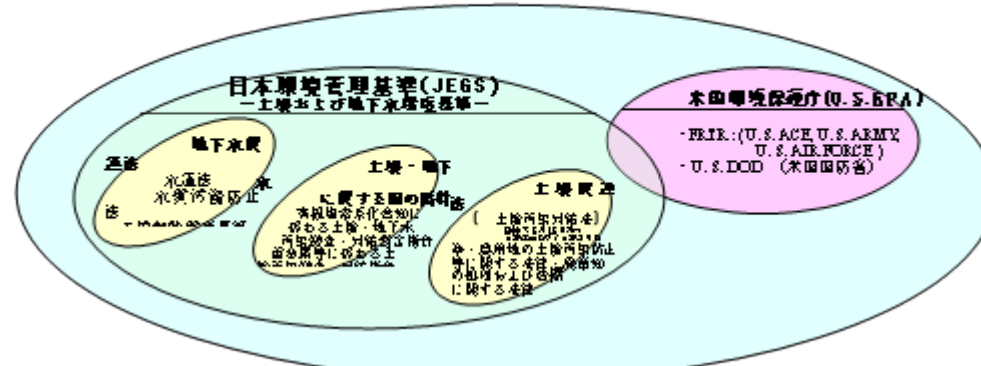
日本環境管理基準(JEGS)
－土壌および地下水環境基準－

米国環境保護庁(U.S.EPA)

・FRTR:(U.S.ACE, U.S.ARMY, U.S.AIR FORCE)
・U.S.DOD (米国国防省)

地下水関
基法
水道法
水質汚濁防止
水
法
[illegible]

土壌・地下
に関する国の指針
法
有機塩素系化合物に
係わる土壌・地下水
汚染調査・対策暫定指針
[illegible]

土壌関連
〔土壌汚染対策法〕
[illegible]
等・農用地の土壌汚染防止
等に関する法律、廃棄物
の処理および清掃
に関する法律